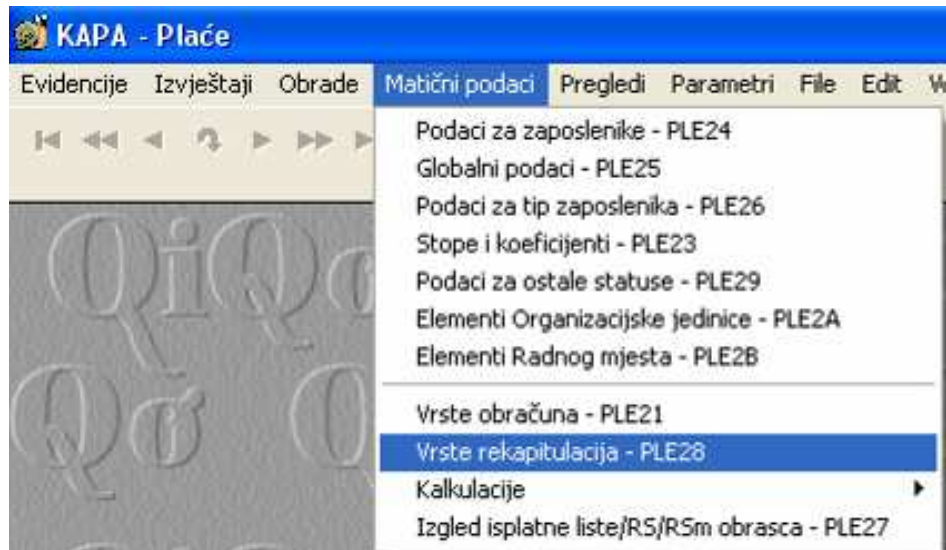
KAPA - Plaće

Evidencije Izvještaji Obrade Matični podaci Pregledi Parametri File Edit W

Podaci za zaposlenike - PLE24
Globalni podaci - PLE25
Podaci za tip zaposlenika - PLE26
Stope i koeficijenti - PLE23
Podaci za ostale statuse - PLE29
Elementi Organizacijske jedinice - PLE2A
Elementi Radnog mjesta - PLE2B
Vrste obračuna - PLE21
Vrste rekapitulacija - PLE28
Kalkulacije
Izgled isplatne liste/RS/RSm obrasca - PLE27